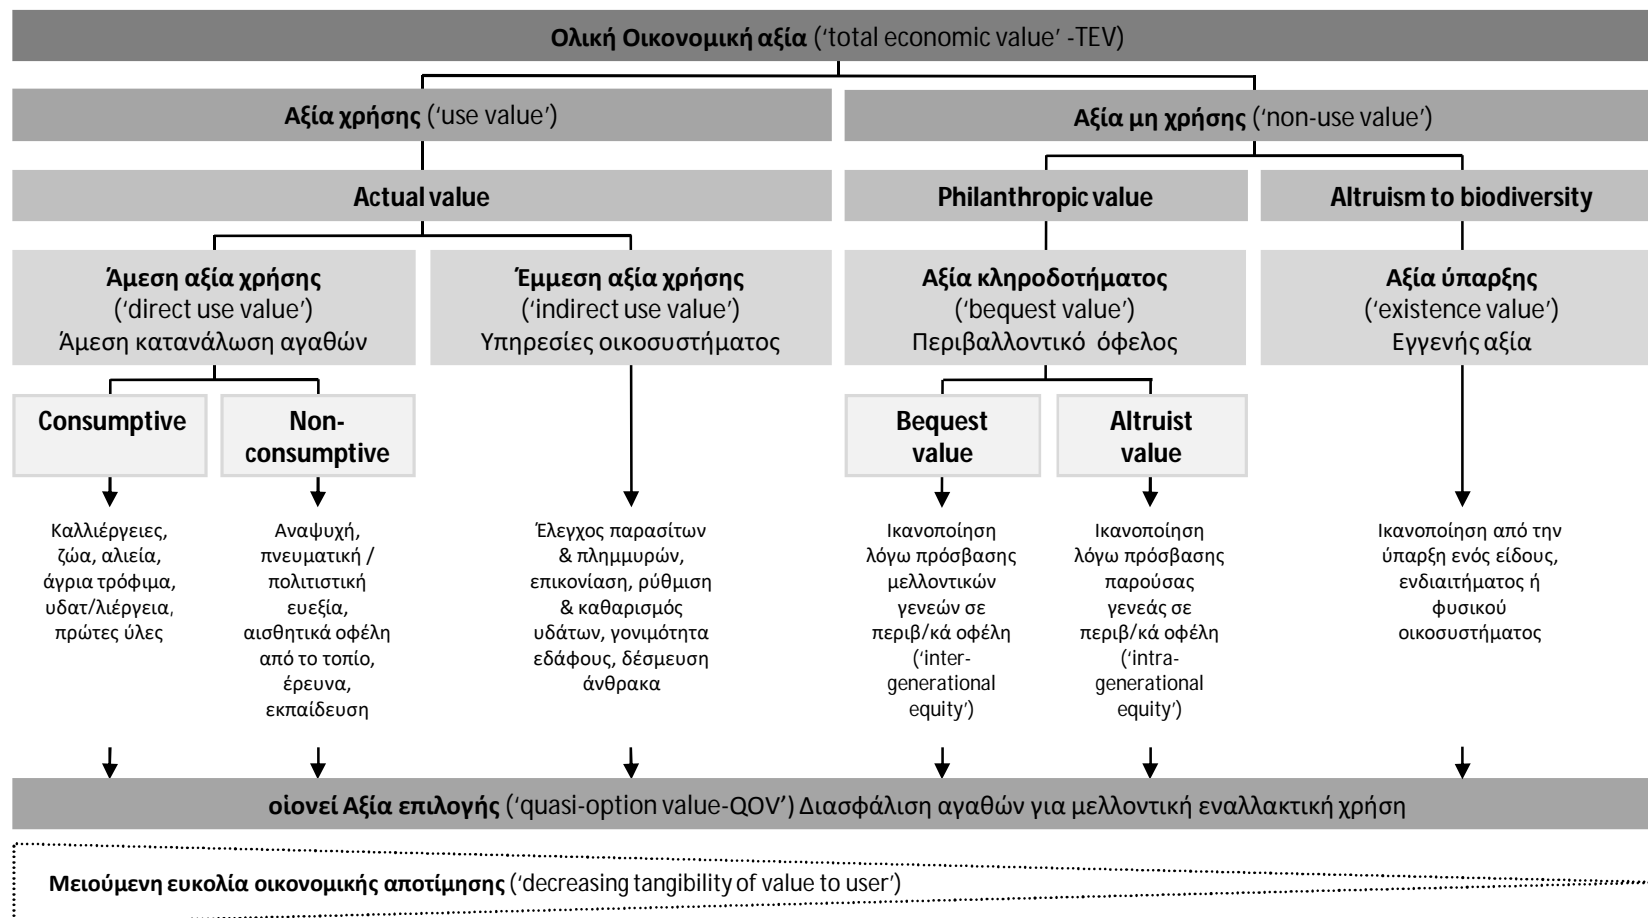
**Ολική Οικονομική αξία** ('total economic value' -TEV)

**Αξία χρήσης** ('use value')

**Αξία μη χρήσης** ('non-use value')

**Actual value**

**Philanthropic value**

**Altruism to biodiversity**

**Άμεση αξία χρήσης** ('direct use value') Άμεση κατανάλωση αγαθών

**Έμμεση αξία χρήσης** ('indirect use value') Υπηρεσίες οικοσυστήματος

**Αξία κληροδοτήματος** ('bequest value') Περιβαλλοντικό όφελος

**Αξία ύπαρξης** ('existence value') Εγγενής αξία

**Consumptive**

**Non-consumptive**

**Bequest value**

**Altruist value**

Καλλιέργειες, ζώα, αλιεία, άγρια τρόφιμα, υδατ/λιέργεια, πρώτες ύλες

Αναψυχή, πνευματική / πολιτιστική ευεξία, αισθητικά οφέλη από το τοπίο, έρευνα, εκπαίδευση

Έλεγχος παρασίτων & πλημμυρών, επικονίαση, ρύθμιση & καθαρισμός υδάτων, γονιμότητα εδάφους, δέσμευση άνθρακα

Ικανοποίηση λόγω πρόσβασης μελλοντικών γενεών σε περιβ/κά οφέλη ('inter-generational equity')

Ικανοποίηση λόγω πρόσβασης παρούσας γενεάς σε περιβ/κά οφέλη ('intra-generational equity')

Ικανοποίηση από την ύπαρξη ενός είδους, ενδιαιτήματος ή φυσικού οικοσυστήματος

**οιονεί Αξία επιλογής** ('quasi-option value-QOV') Διασφάλιση αγαθών για μελλοντική εναλλακτική χρήση

**Μειούμενη ευκολία οικονομικής αποτίμησης** ('decreasing tangibility of value to user')